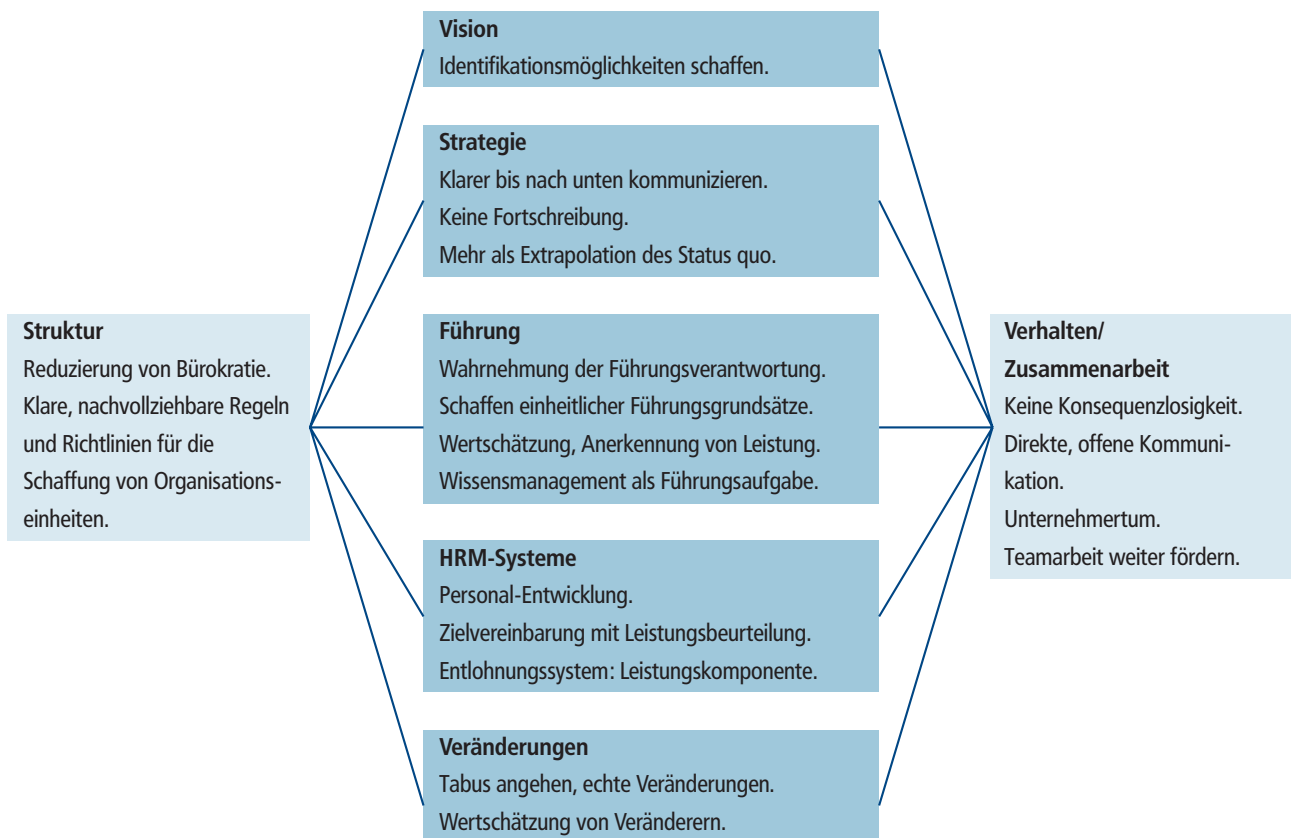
Struktur
Reduzierung von Bürokratie. Klare, nachvollziehbare Regeln und Richtlinien für die Schaffung von Organisationseinheiten.

Vision
Identifikationsmöglichkeiten schaffen.

Strategie
Klarer bis nach unten kommunizieren.
Keine Fortschreibung.
Mehr als Extrapolation des Status quo.

Führung
Wahrnehmung der Führungsverantwortung.
Schaffen einheitlicher Führungsgrundsätze.
Wertschätzung, Anerkennung von Leistung.
Wissensmanagement als Führungsaufgabe.

HRM-Systeme
Personal-Entwicklung.
Zielvereinbarung mit Leistungsbeurteilung.
Entlohnungssystem: Leistungskomponente.

Veränderungen
Tabus angehen, echte Veränderungen.
Wertschätzung von Veränderern.

Verhalten/
Zusammenarbeit
Keine Konsequenzlosigkeit.
Direkte, offene Kommunikation.
Unternehmertum.
Teamarbeit weiter fördern.